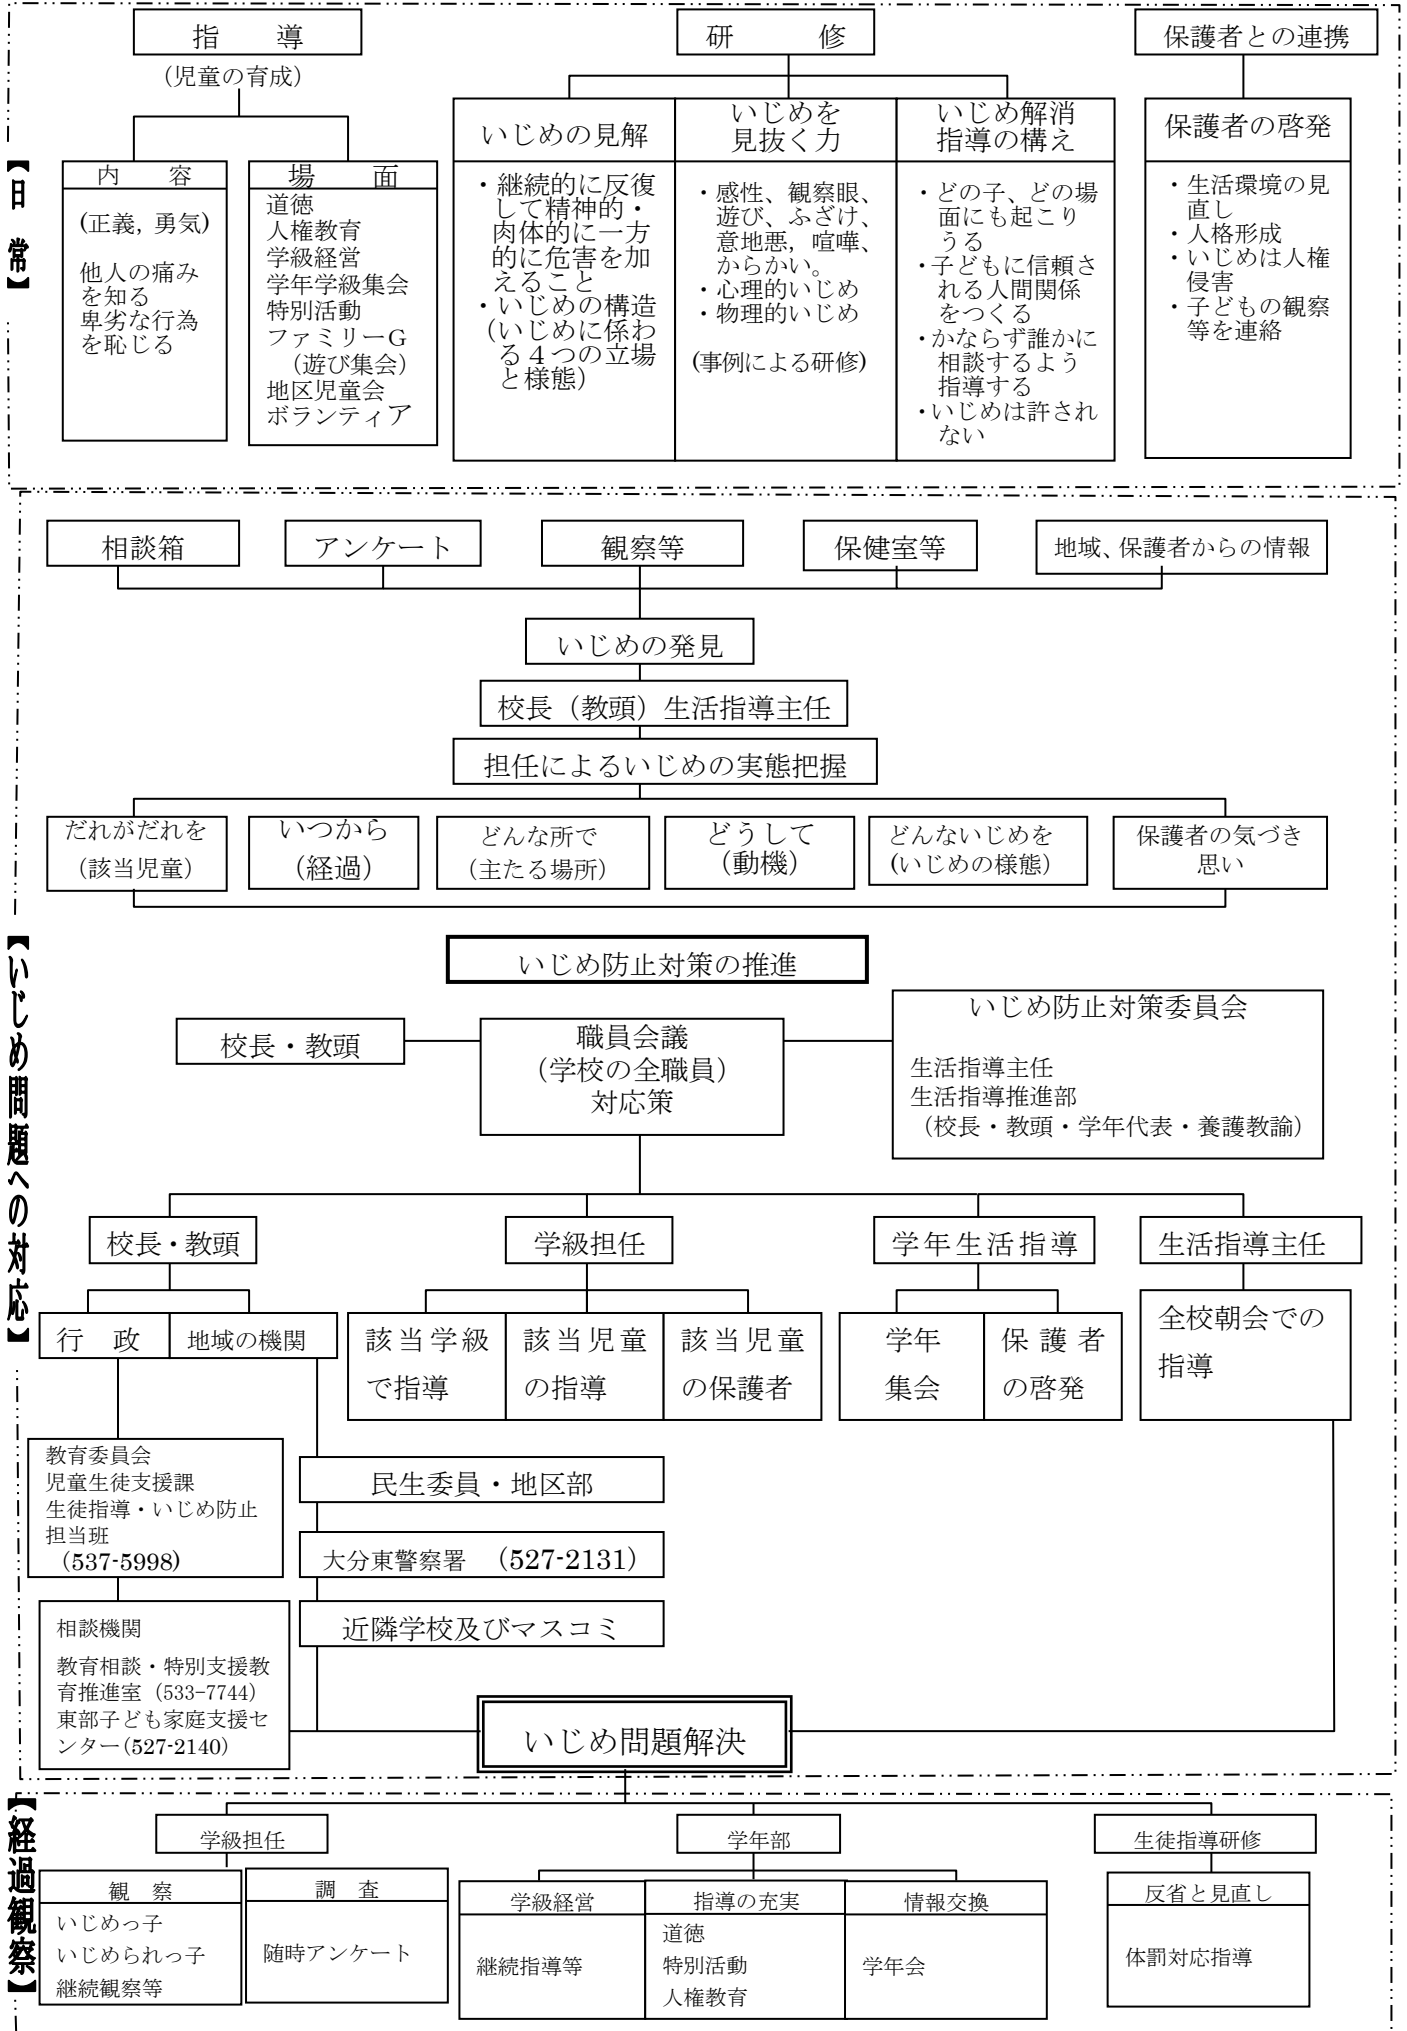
【日常】

指　導
（児童の育成）

内　容
（正義，勇気）
他人の痛みを知る
卑劣な行為を恥じる

場　面
道徳
人権教育
学級経営
学年学級集会
特別活動
ファミリーG
（遊び集会）
地区児童会
ボランティア

研　修

いじめの見解
・継続的に反復して精神的・肉体的に一方的に危害を加えること
・いじめの構造（いじめに係わる４つの立場と様態）

いじめを見抜く力
・感性、観察眼、遊び、ふざけ、意地悪，喧嘩、からかい。
・心理的いじめ
・物理的いじめ
（事例による研修）

いじめ解消指導の構え
・どの子、どの場面にも起こりうる
・子どもに信頼される人間関係をつくる
・かならず誰かに相談するよう指導する
・いじめは許されない

保護者との連携

保護者の啓発
・生活環境の見直し
・人格形成
・いじめは人権侵害
・子どもの観察等を連絡

【いじめ問題への対応】

相談箱
アンケート
観察等
保健室等
地域、保護者からの情報

いじめの発見
校長（教頭）生活指導主任
担任によるいじめの実態把握

だれがだれを（該当児童）
いつから（経過）
どんな所で（主たる場所）
どうして（動機）
どんないじめを（いじめの様態）
保護者の気づき思い

いじめ防止対策の推進

校長・教頭
職員会議（学校の全職員）対応策
いじめ防止対策委員会
生活指導主任
生活指導推進部
（校長・教頭・学年代表・養護教諭）

校長・教頭
行　政
地域の機関

学級担任
該当学級で指導
該当児童の指導
該当児童の保護者

学年生活指導
学年集会
保護者の啓発

生活指導主任
全校朝会での指導

教育委員会
児童生徒支援課
生徒指導・いじめ防止担当班
（537-5998）

民生委員・地区部
大分東警察署　（527-2131）
近隣学校及びマスコミ

相談機関
教育相談・特別支援教育推進室（533-7744）
東部子ども家庭支援センター(527-2140)

いじめ問題解決

【経過観察】

学級担任
観　察
いじめっ子
いじめられっ子
継続観察等

調　査
随時アンケート

学年部
学級経営
継続指導等
指導の充実
道徳
特別活動
人権教育
情報交換
学年会

生徒指導研修
反省と見直し
体罰対応指導